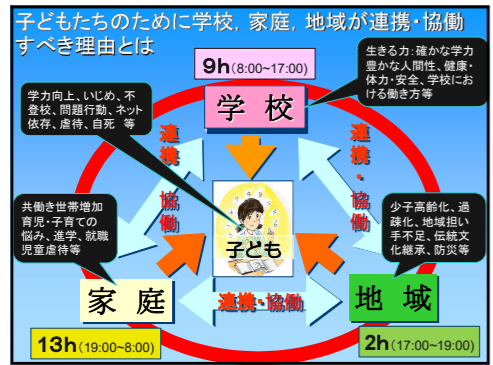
子どもたちのために学校，家庭，地域が連携・協働すべき理由とは

9h(8:00~17:00)

学力向上、いじめ、不登校、問題行動、ネット依存、虐待、自死　等

学　校

生きる力：確かな学力豊かな人間性、健康・体力・安全、学校における働き方等

連携

協働

連携・協働

共働き世帯増加育児・子育ての悩み、進学、就職児童虐待等

子ども

少子高齢化、過疎化、地域担い手不足、伝統文化継承、防災等

家　庭

連携・協働

地　域

13h (19:00~8:00)

2h (17:00~19:00)